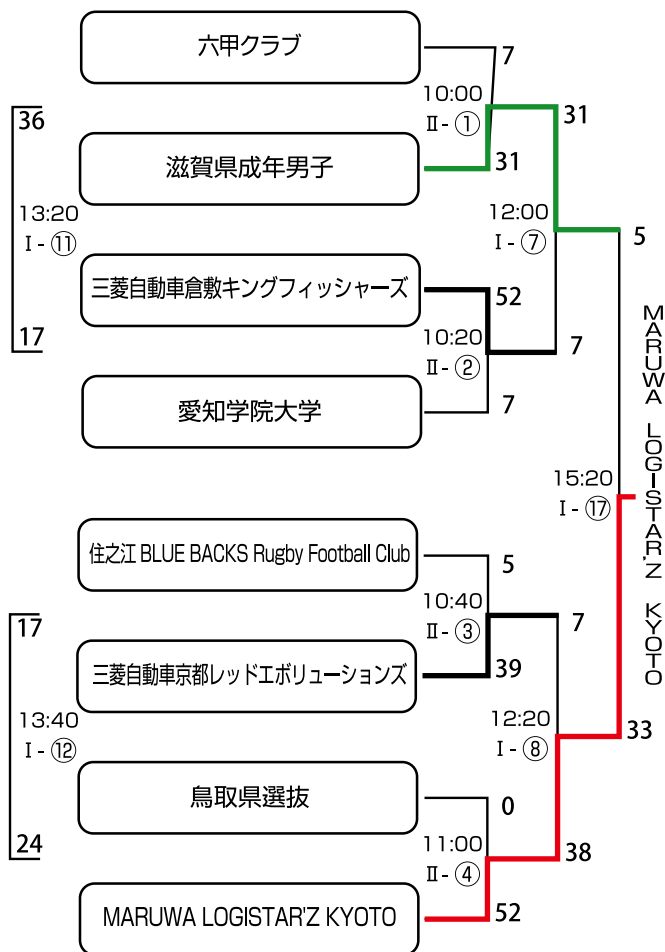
六甲クラブ

7

10:00
Ⅱ - ①

31

36

滋賀県成年男子

31

13:20
Ⅰ - ⑪

12:00
Ⅰ - ⑦

5

三菱自動車倉敷キングフィッシャーズ

52

17

10:20
Ⅱ - ②

7

愛知学院大学

7

MARUWA LOGISTAR'Z KYOTO

15:20
Ⅰ - ⑰

住之江 BLUE BACKS Rugby Football Club

5

10:40
Ⅱ - ③

17

7

三菱自動車京都レッドエボリューションズ

39

13:40
Ⅰ - ⑫

12:20
Ⅰ - ⑧

33

鳥取県選抜

0

24

11:00
Ⅱ - ④

38

MARUWA LOGISTAR'Z KYOTO

52